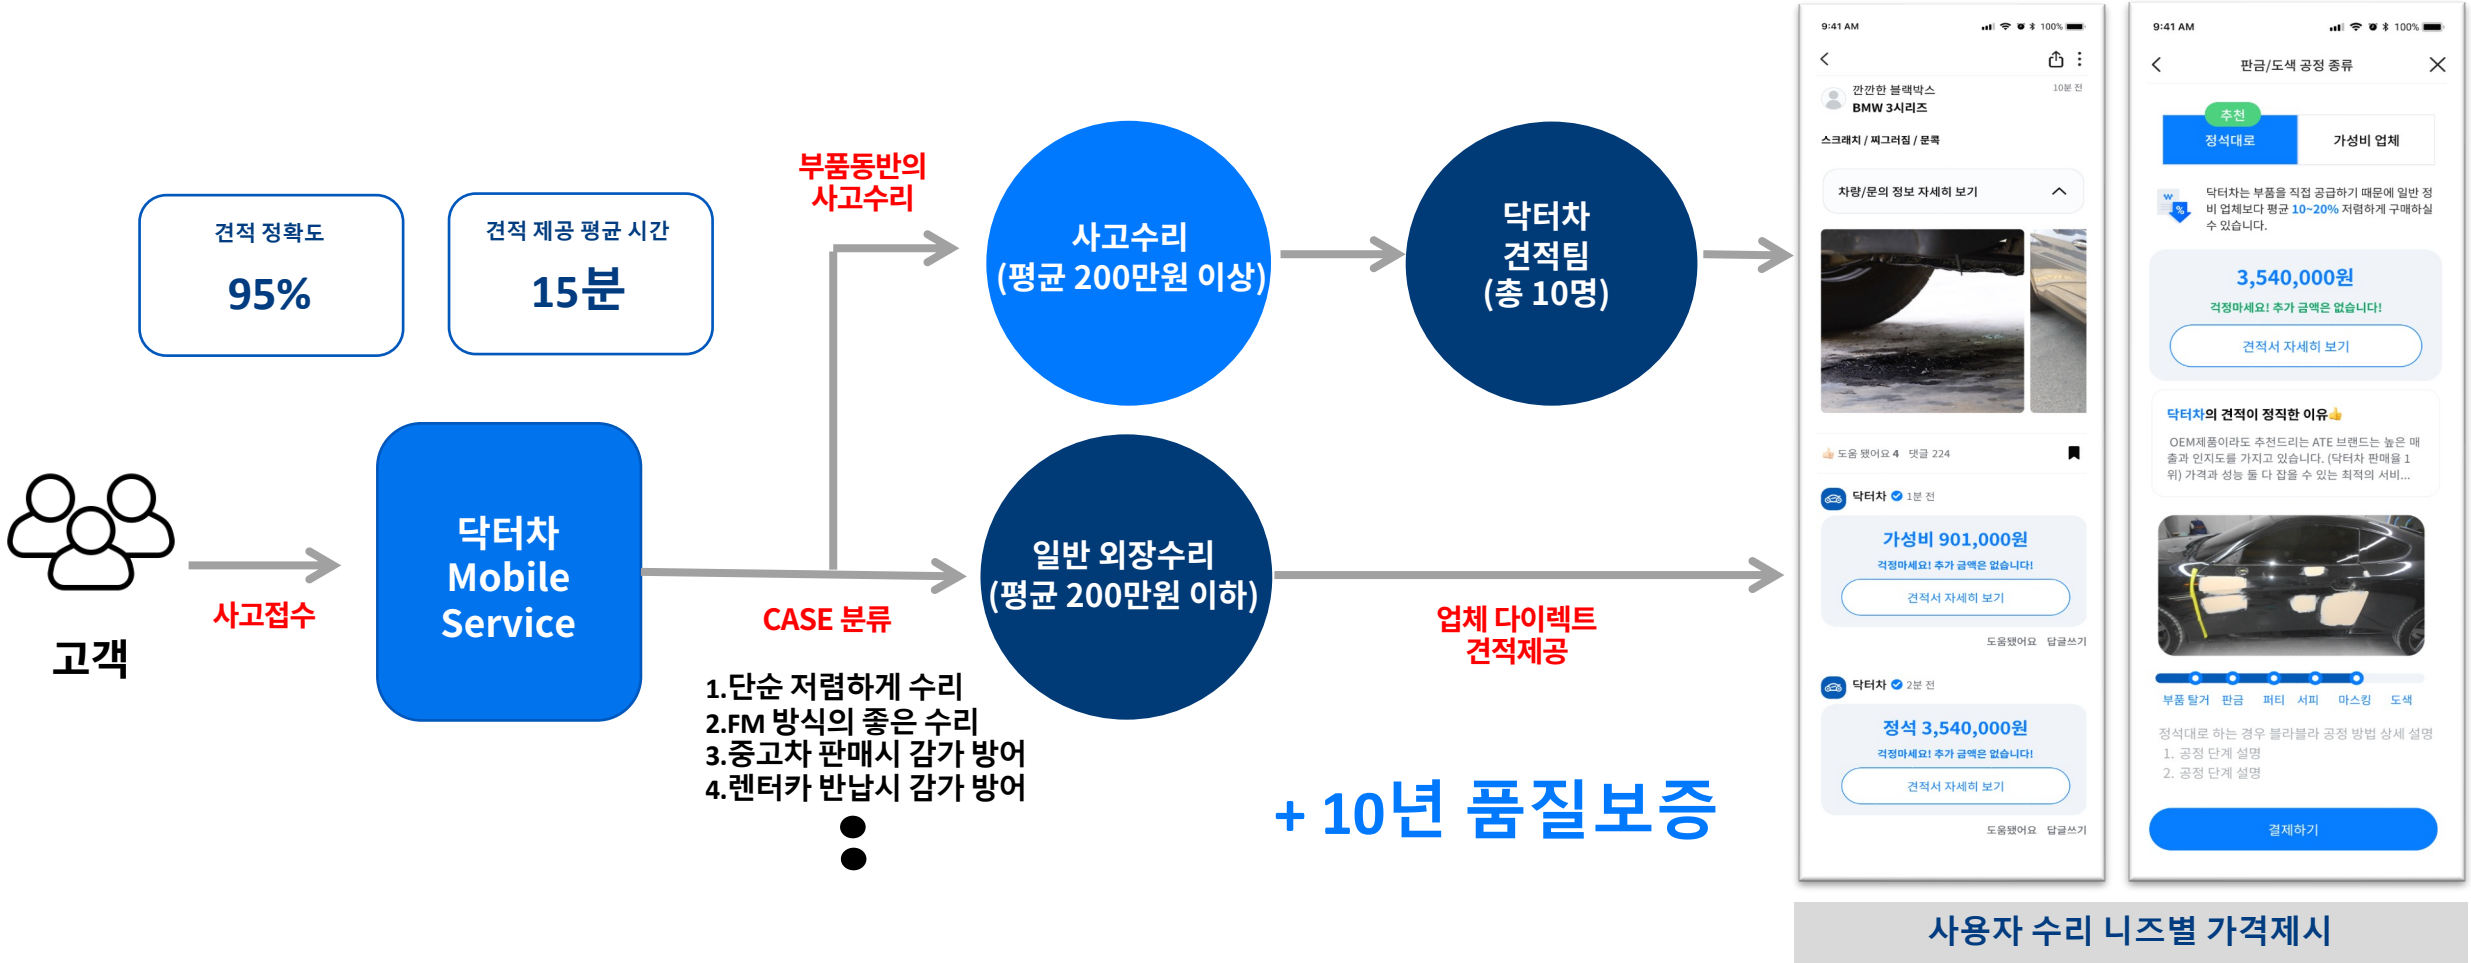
견적 정확도
95%

견적 제공 평균 시간
15분

부품동반의
사고수리

사고수리
(평균 200만원 이상)

닥터차
견적팀
(총 10명)

고객

사고접수

닥터차
Mobile
Service

CASE 분류

일반 외장수리
(평균 200만원 이하)

업체 다이렉트
견적제공

1.단순 저렴하게 수리
2.FM 방식의 좋은 수리
3.중고차 판매시 감가 방어
4.렌터카 반납시 감가 방어

+ 10년 품질보증

9:41 AM 100%
깐깐한 블랙박스
BMW 3시리즈
10분 전
스크래치 / 찌그러짐 / 문콕
차량/문의 정보 자세히 보기
도움 됐어요 4 댓글 224
닥터차 1분 전
가성비 901,000원
걱정마세요! 추가 금액은 없습니다!
견적서 자세히 보기
도움됐어요 답글쓰기
닥터차 2분 전
정석 3,540,000원
걱정마세요! 추가 금액은 없습니다!
견적서 자세히 보기
도움됐어요 답글쓰기

9:41 AM 100%
판금/도색 공정 종류
추천
정석대로
가성비 업체
닥터차는 부품을 직접 공급하기 때문에 일반 정비 업체보다 평균 10~20% 저렴하게 구매하실 수 있습니다.
3,540,000원
걱정마세요! 추가 금액은 없습니다!
견적서 자세히 보기
닥터차의 견적이 정직한 이유
OEM제품이라도 추천드리는 ATE 브랜드는 높은 매출과 인지도를 가지고 있습니다. (닥터차 판매율 1위) 가격과 성능 둘 다 잡을 수 있는 최적의 서비...
부품 탈거 판금 퍼티 서피 마스킹 도색
정석대로 하는 경우 블라블라 공정 방법 상세 설명
1. 공정 단계 설명
2. 공정 단계 설명
결제하기

사용자 수리 니즈별 가격제시